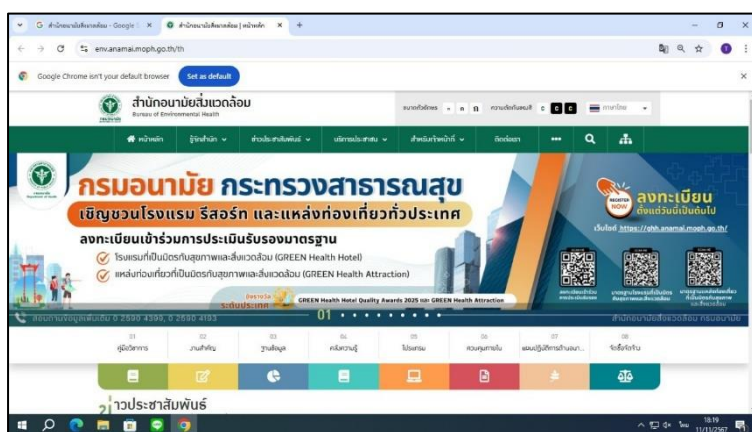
สำนักอนามัยสิ่งแวดล้อม - Google | × สำนักอนามัยสิ่งแวดล้อม | หน้าหลัก × +

env.anamai.moph.go.th/th

Google Chrome isn't your default browser Set as default

สำนักอนามัยสิ่งแวดล้อม
Bureau of Environmental Health

ขนาดตัวอักษร ก ก ก ความตัดกันของสี C C C ภาษาไทย

หน้าหลัก รู้จักสำนัก ข่าวประชาสัมพันธ์ บริการประชาชน สำหรับเจ้าหน้าที่ ติดต่อเรา

กรมอนามัย กระทรวงสาธารณสุข
เชิญชวนโรงแรม รีสอร์ท และแหล่งท่องเที่ยวทั่วประเทศ
ลงทะเบียนเข้าร่วมการประเมินรับรองมาตรฐาน
โรงแรมที่เป็นมิตรกับสุขภาพและสิ่งแวดล้อม (GREEN Health Hotel)
แหล่งท่องเที่ยวที่เป็นมิตรกับสุขภาพและสิ่งแวดล้อม (GREEN Health Attraction)

ลงทะเบียน
ตั้งแต่วันนี้เป็นต้นไป
เว็บไซต์ https://ghh.anamai.moph.go.th/

GREEN Health Hotel Quality Awards 2025 และ GREEN Health Attraction

01

01 คู่มือบริการ
02 วันสำคัญ
03 ฐานข้อมูล
04 คลังความรู้
05 โปรแกรม
06 ควบคุมภายใน
07 แผนปฏิบัติการสำนัก
08 จัดซื้อจัดจ้าง

ข่าวประชาสัมพันธ์

18:19
11/11/2567